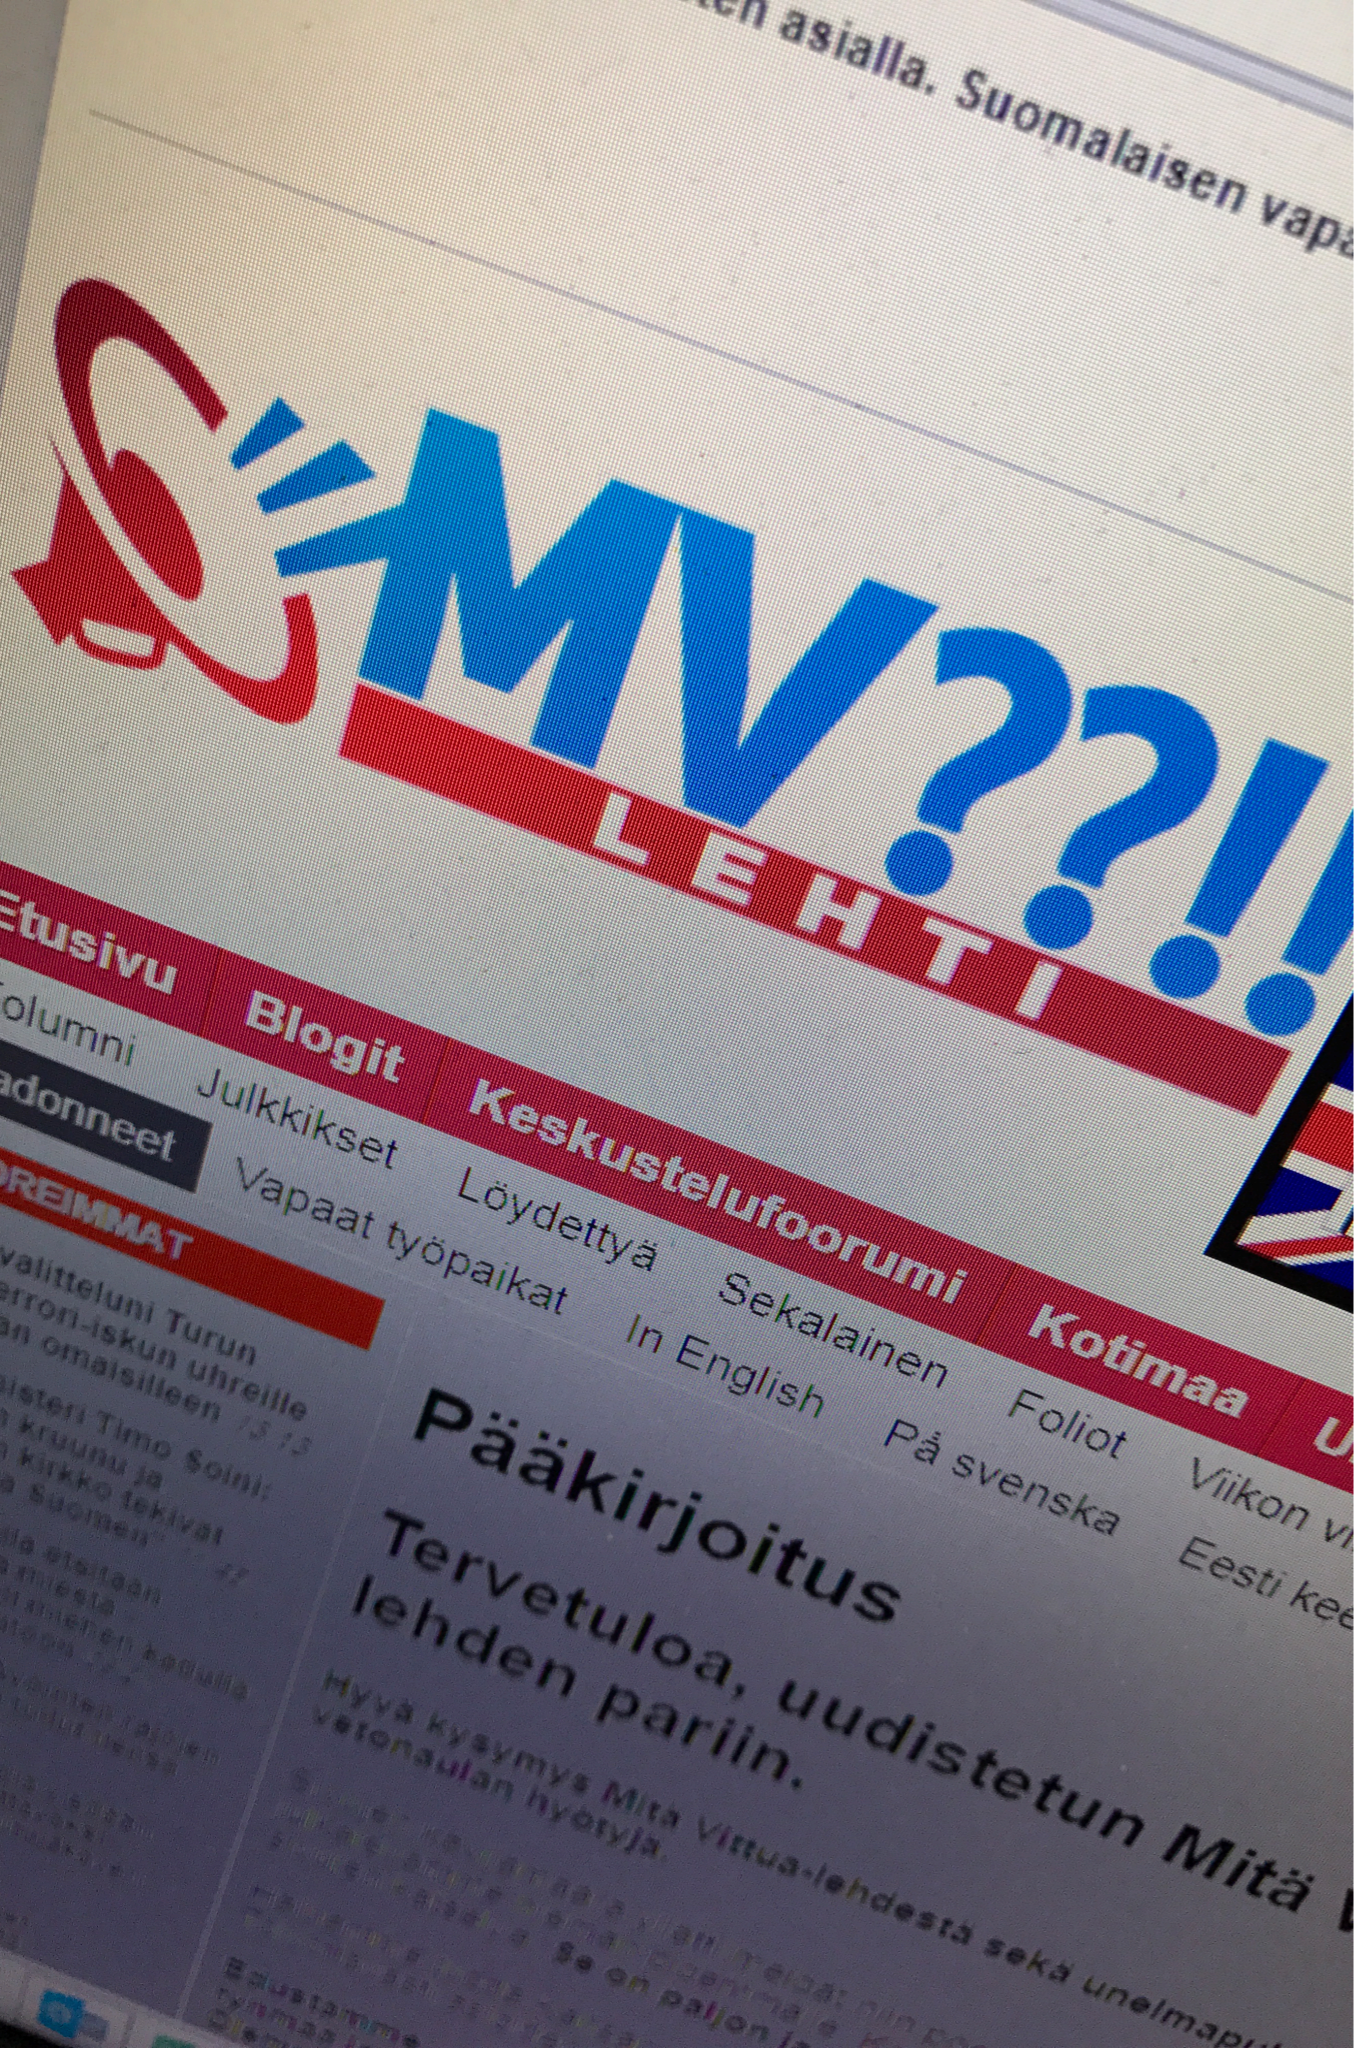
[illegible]en asialla. Suomalaisen vapa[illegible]

MV??!!
LEHTI

Etusivu | Blogit | Keskustelufoorumi | Kotimaa | U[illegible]

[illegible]olumni Julkkikset Löydettyä Sekalainen Foliot Viikon v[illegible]

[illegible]adonneet Vapaat työpaikat In English På svenska Eesti kee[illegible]

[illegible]REIMMAT

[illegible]valitteluni Turun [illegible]erron-iskun uhreille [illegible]n omaisilleen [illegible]

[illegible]isteri Timo Soini: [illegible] kruunu ja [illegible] kirkko tekivät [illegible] Suomen" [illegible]

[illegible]

Pääkirjoitus

Tervetuloa, uudistetun Mitä V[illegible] lehden pariin.

Hyvä kysymys Mitä Vittua-lehdestä sekä unelmapu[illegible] vetonaulan hyötyjä.

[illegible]

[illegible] Se on paljon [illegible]

Baustamme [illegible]